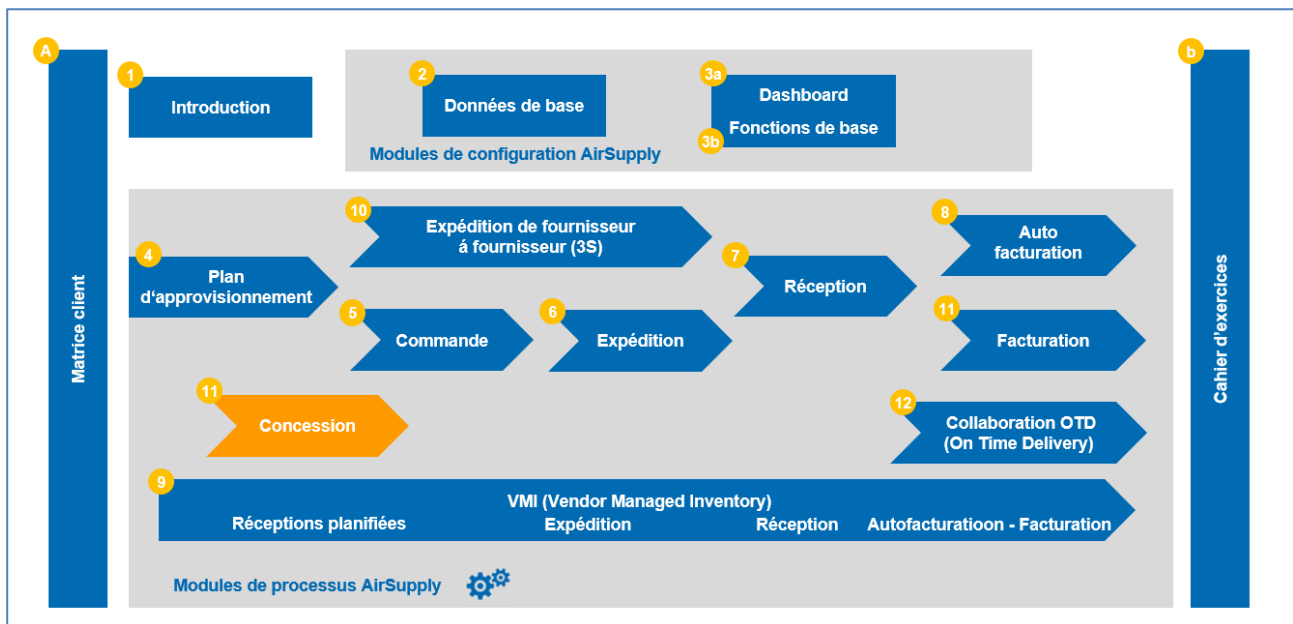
A

Matrice client

1

Introduction

2

Données de base

3a

Dashboard

3b

Fonctions de base

Modules de configuration AirSupply

b

Cahier d'exercices

10

Expédition de fournisseur á fournisseur (3S)

8

Auto facturation

4

Plan d‘approvisionnement

7

Réception

5

Commande

6

Expédition

11

Facturation

11

Concession

12

Collaboration OTD (On Time Delivery)

9

VMI (Vendor Managed Inventory)

Réceptions planifiées

Expédition

Réception

Autofacturatioon - Facturation

Modules de processus AirSupply